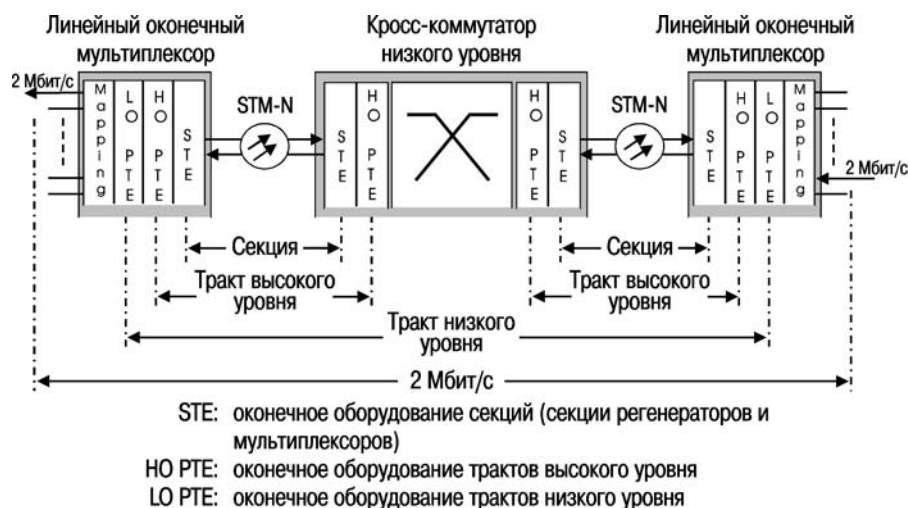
Линейный оконечный мультиплексор

Кросс-коммутатор низкого уровня

Линейный оконечный мультиплексор

2 Мбит/с

Mapping

LO PTE

HO PTE

STE

STM-N

STE

HO PTE

HO PTE

STE

STM-N

STE

HO PTE

LO PTE

Mapping

2 Мбит/с

Секция

Секция

Тракт высокого уровня

Тракт высокого уровня

Тракт низкого уровня

2 Мбит/с

STE: оконечное оборудование секций (секции регенераторов и мультиплексоров)

HO PTE: оконечное оборудование трактов высокого уровня

LO PTE: оконечное оборудование трактов низкого уровня